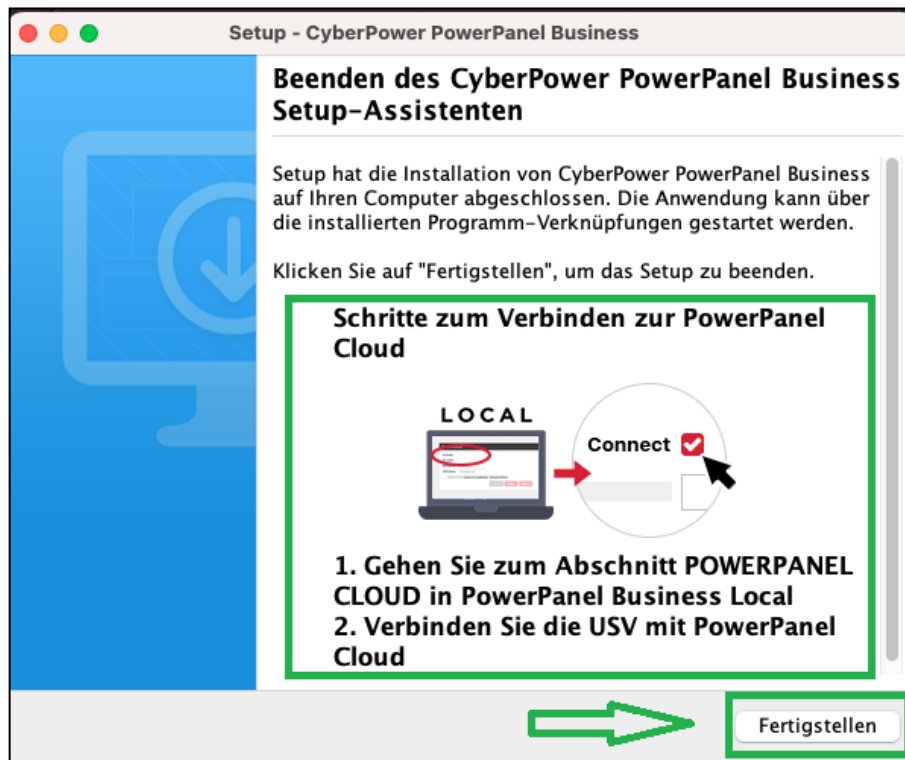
Setup - CyberPower PowerPanel Business

Beenden des CyberPower PowerPanel Business Setup-Assistenten

Setup hat die Installation von CyberPower PowerPanel Business auf Ihren Computer abgeschlossen. Die Anwendung kann über die installierten Programm-Verknüpfungen gestartet werden.

Klicken Sie auf "Fertigstellen", um das Setup zu beenden.

Schritte zum Verbinden zur PowerPanel Cloud

LOCAL

Connect

1. Gehen Sie zum Abschnitt POWERPANEL CLOUD in PowerPanel Business Local
2. Verbinden Sie die USV mit PowerPanel Cloud

Fertigstellen